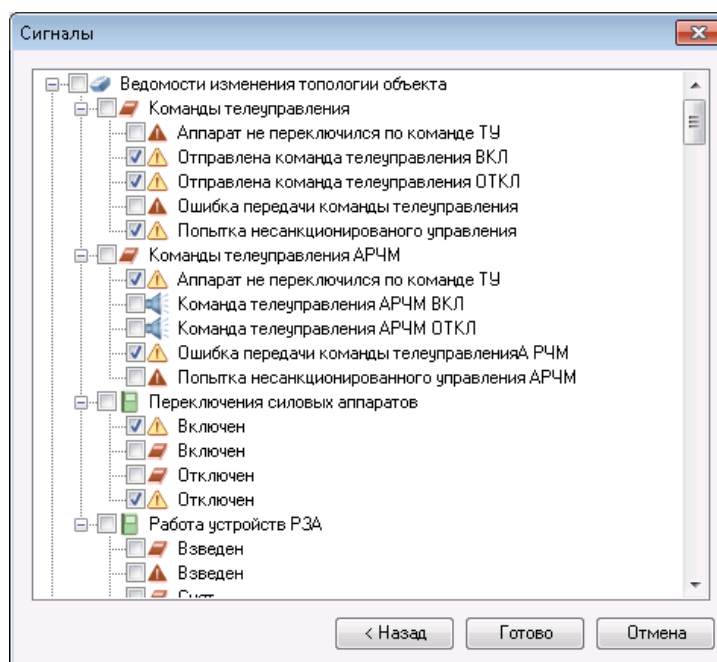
Сигналы

Ведомости изменения топологии объекта
Команды телеуправления
Аппарат не переключился по команде ТУ
Отправлена команда телеуправления ВКЛ
Отправлена команда телеуправления ОТКЛ
Ошибка передачи команды телеуправления
Попытка несанкционированого управления
Команды телеуправления АРЧМ
Аппарат не переключился по команде ТУ
Команда телеуправления АРЧМ ВКЛ
Команда телеуправления АРЧМ ОТКЛ
Ошибка передачи команды телеуправленияА РЧМ
Попытка несанкционированного управления АРЧМ
Переключения силовых аппаратов
Включен
Включен
Отключен
Отключен
Работа устройств РЗА
Введен
Введен
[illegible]

< Назад
Готово
Отмена